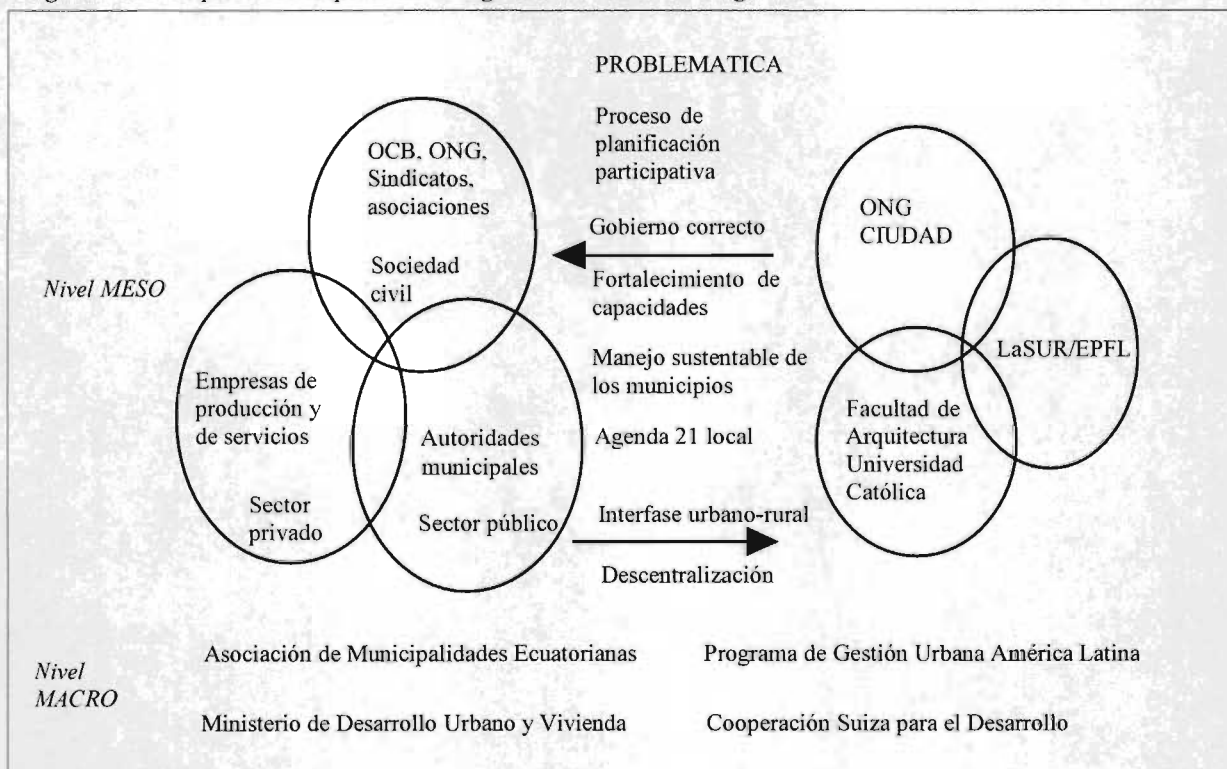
PROBLEMATICA

Proceso de planificación participativa

OCB, ONG, Sindicatos, asociaciones

Sociedad civil

Gobierno correcto

ONG CIUDAD

Nivel MESO

Fortalecimiento de capacidades

Manejo sustentable de los municipios

Agenda 21 local

LaSUR/EPFL

Empresas de producción y de servicios

Sector privado

Autoridades municipales

Sector público

Facultad de Arquitectura Universidad Católica

Interfase urbano-rural

Descentralización

Nivel MACRO

Asociación de Municipalidades Ecuatorianas

Programa de Gestión Urbana América Latina

Ministerio de Desarrollo Urbano y Vivienda

Cooperación Suiza para el Desarrollo